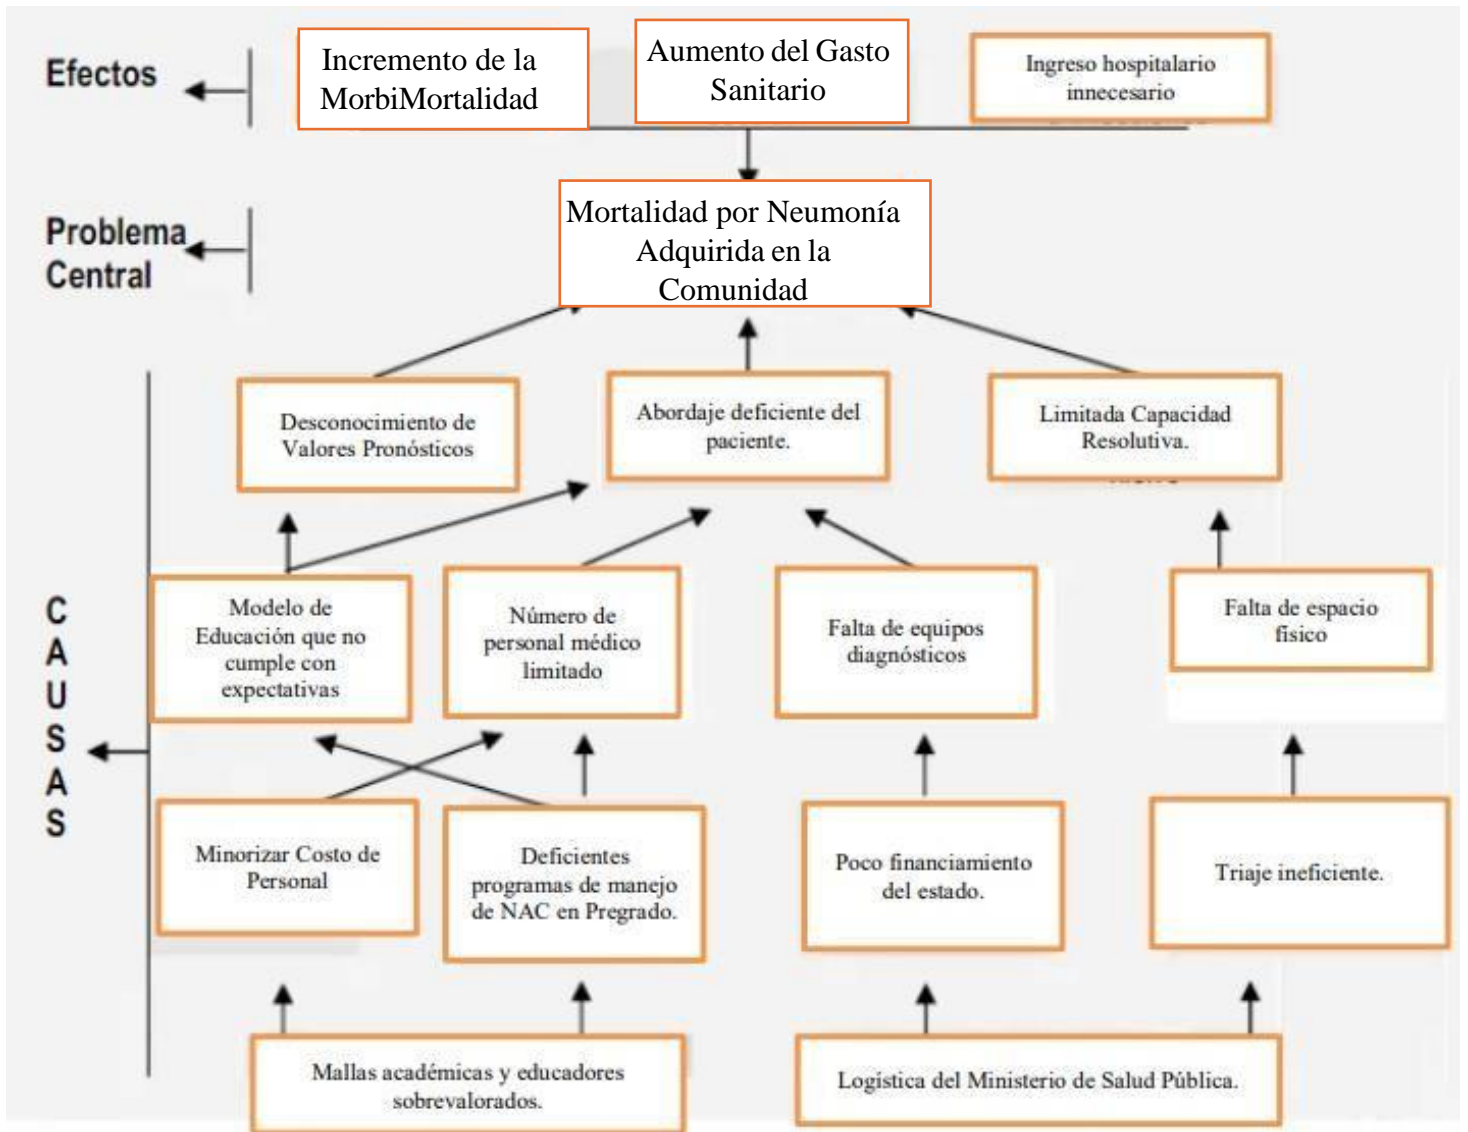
Efectos

Incremento de la MorbiMortalidad

Aumento del Gasto Sanitario

Ingreso hospitalario innecesario

Problema Central

Mortalidad por Neumonía Adquirida en la Comunidad

CAUSAS

Desconocimiento de Valores Pronósticos

Abordaje deficiente del paciente.

Limitada Capacidad Resolutiva.

Modelo de Educación que no cumple con expectativas

Número de personal médico limitado

Falta de equipos diagnósticos

Falta de espacio fisico

Minorizar Costo de Personal

Deficientes programas de manejo de NAC en Pregrado.

Poco financiamiento del estado.

Triaje ineficiente.

Mallas académicas y educadores sobrevalorados.

Logística del Ministerio de Salud Pública.